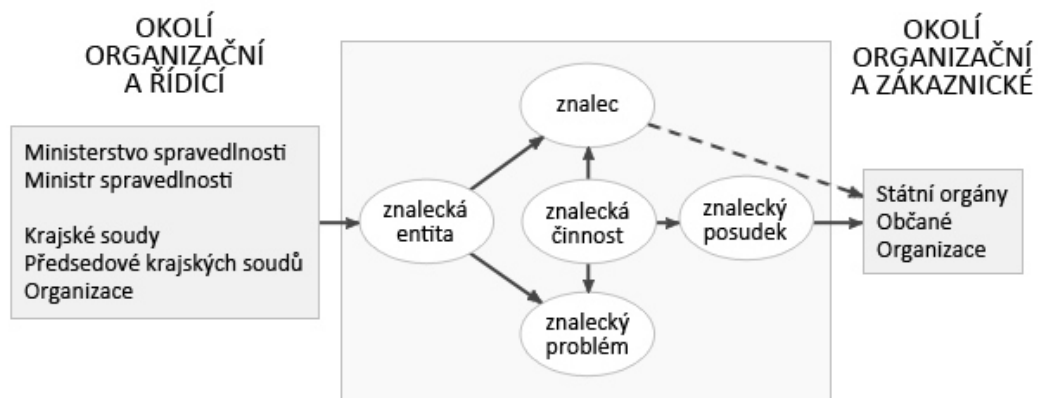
OKOLÍ ORGANIZAČNÍ A ŘÍDÍCÍ

Ministerstvo spravedlnosti
Ministr spravedlnosti

Krajské soudy
Předsedové krajských soudů
Organizace

znalec

znalecká entita

znalecká činnost

znalecký posudek

znalecký problém

OKOLÍ ORGANIZAČNÍ A ZÁKAZNICKÉ

Státní orgány
Občané
Organizace